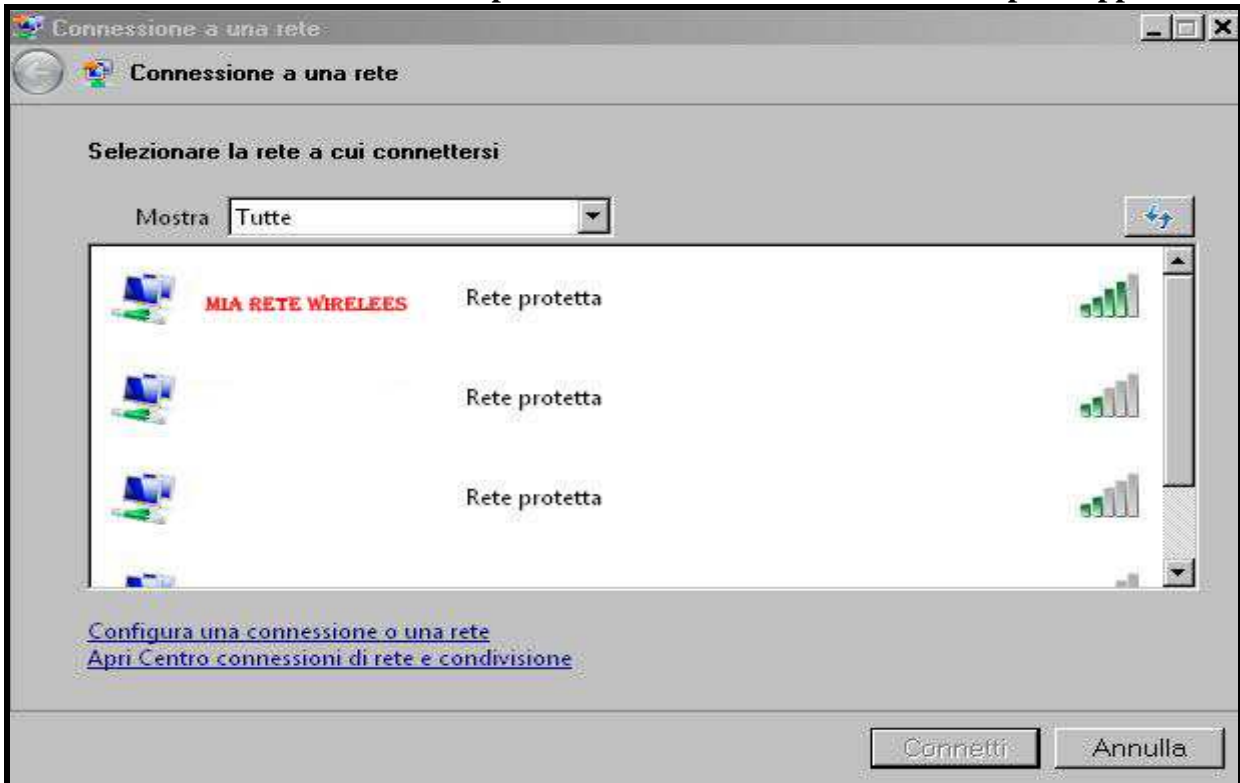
Connessione a una rete

Connessione a una rete

Selezionare la rete a cui connettersi

Mostra Tutte

MIA RETE WIRELEES Rete protetta

Rete protetta

Rete protetta

Configura una connessione o una rete
Apri Centro connessioni di rete e condivisione

Connetti Annulla